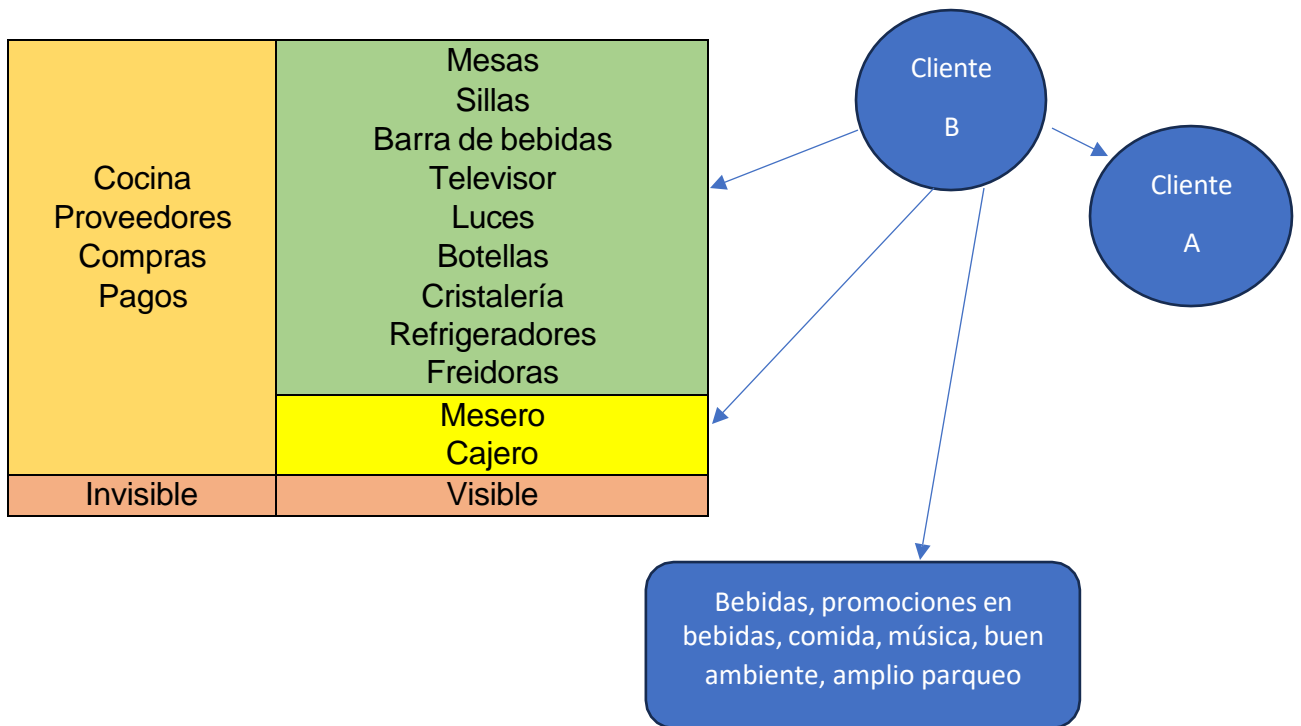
| Cocina<br>Proveedores<br>Compras<br>Pagos | Mesas<br>Sillas<br>Barra de bebidas<br>Televisor<br>Luces<br>Botellas<br>Cristalería<br>Refrigeradores<br>Freidoras<br>Mesero<br>Cajero |
|---|---|
| Invisible | Visible |

Cliente B

Cliente A

Bebidas, promociones en bebidas, comida, música, buen ambiente, amplio parqueo